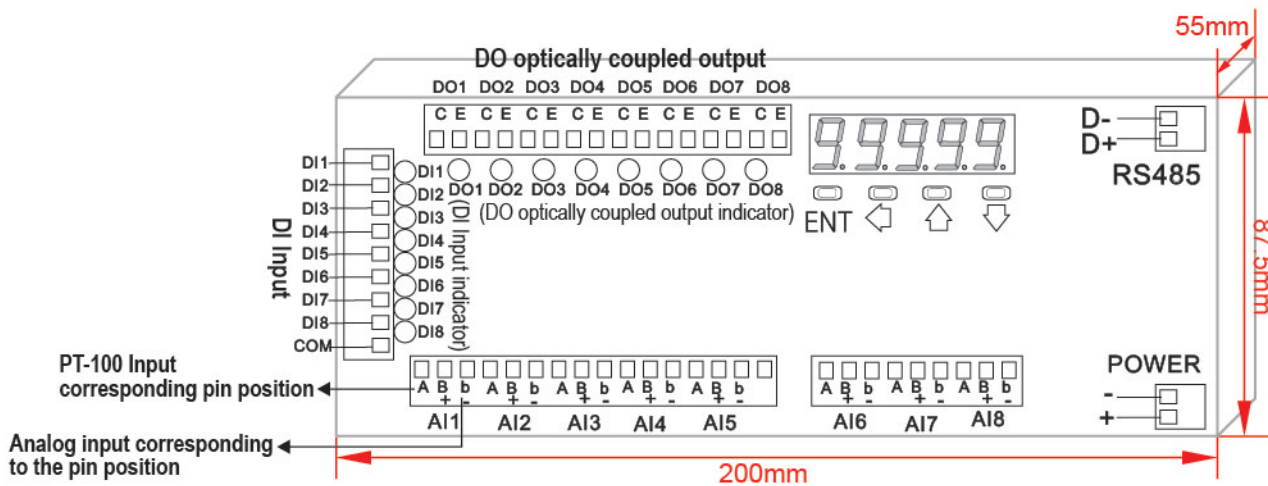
55mm

DO optically coupled output

DO1 DO2 DO3 DO4 DO5 DO6 DO7 DO8

CE CE CE CE CE CE CE CE

DO1 DO2 DO3 DO4 DO5 DO6 DO7 DO8
(DO optically coupled output indicator)

9.9.9.9.9.

ENT

D-
D+
RS485

87.5mm

DI Input

DI1
DI2
DI3
DI4
DI5
DI6
DI7
DI8
COM

DI1
DI2
DI3
DI4
DI5
DI6
DI7
DI8

(DI Input indicator)

PT-100 Input corresponding pin position

A B b
+ -
AI1

A B b
+ -
AI2

A B b
+ -
AI3

A B b
+ -
AI4

A B b
+ -
AI5

A B b
+ -
AI6

A B b
+ -
AI7

A B b
+ -
AI8

POWER
-
+

Analog input corresponding to the pin position

200mm